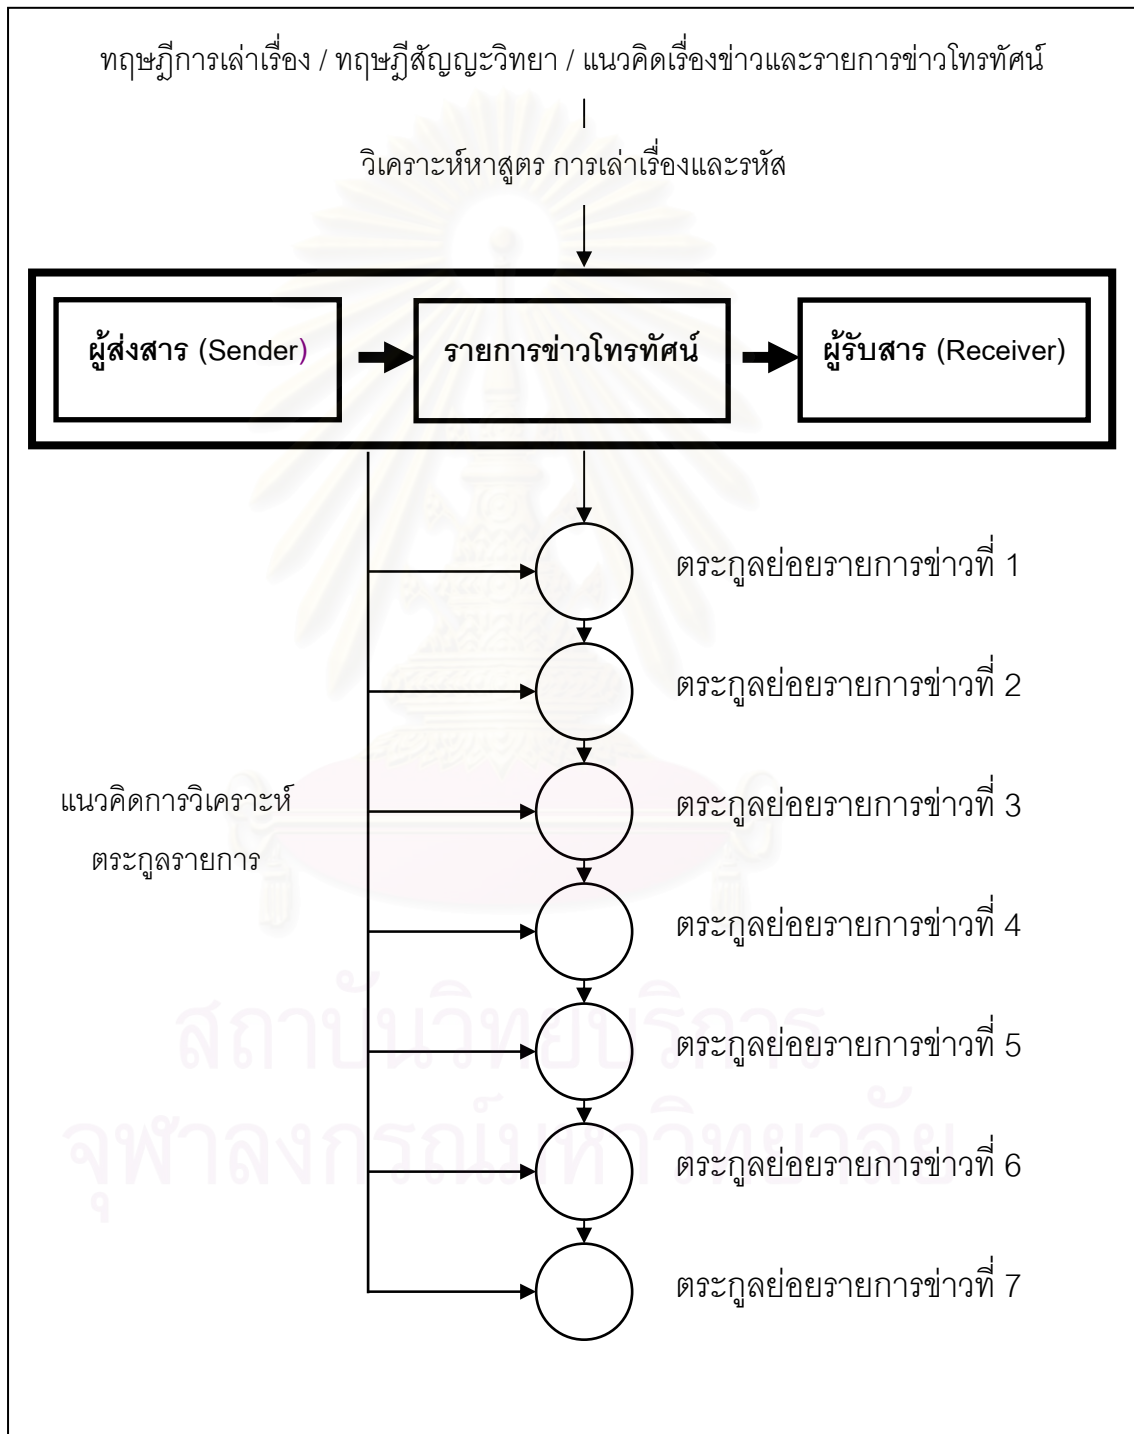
ทฤษฎีการเล่าเรื่อง / ทฤษฎีสัญญะวิทยา / แนวคิดเรื่องข่าวและรายการข่าวโทรทัศน์

วิเคราะห์หาสูตร การเล่าเรื่องและรหัส

**ผู้ส่งสาร** (Sender)

**รายการข่าวโทรทัศน์**

**ผู้รับสาร** (Receiver)

ตระกูลย่อยรายการข่าวที่ 1

ตระกูลย่อยรายการข่าวที่ 2

แนวคิดการวิเคราะห์ตระกูลรายการ

ตระกูลย่อยรายการข่าวที่ 3

ตระกูลย่อยรายการข่าวที่ 4

ตระกูลย่อยรายการข่าวที่ 5

ตระกูลย่อยรายการข่าวที่ 6

ตระกูลย่อยรายการข่าวที่ 7

สถาบันวิทยบริการ
จุฬาลงกรณ์มหาวิทยาลัย